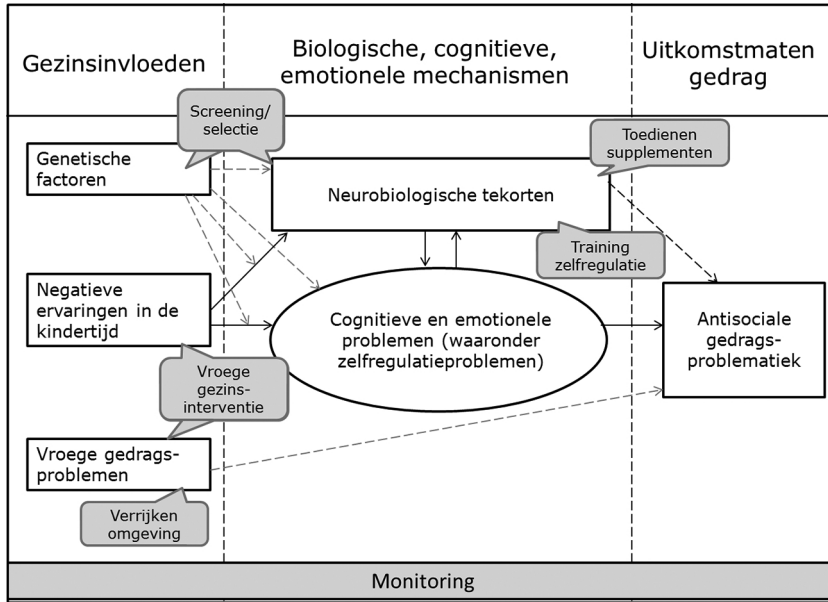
Gezinsinvloeden

Biologische, cognitieve, emotionele mechanismen

Uitkomstmaten gedrag

Screening/ selectie

Toedienen supplementen

Genetische factoren

Neurobiologische tekorten

Training zelfregulatie

Negatieve ervaringen in de kindertijd

Cognitieve en emotionele problemen (waaronder zelfregulatieproblemen)

Antisociale gedrags-problematiek

Vroege gezins-interventie

Vroege gedrags-problemen

Verrijken omgeving

Monitoring